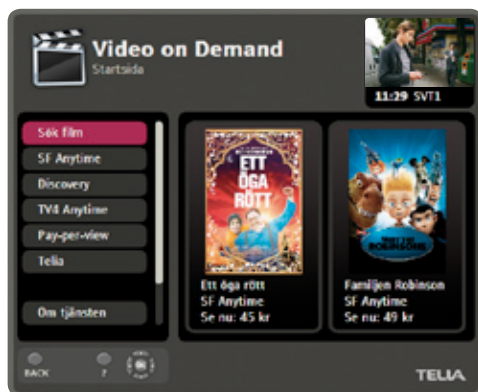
Video on Demand
Startside

11:29 SVT1

Søk film
SF Anytime
Discovery
TV4 Anytime
Pay-per-view
Telia

Om tjänsten

ETT ÖGA RÖTT

Ett öga rött
SF Anytime
Se nu: 45 kr

Familjen Robinson
SF Anytime
Se nu: 49 kr

BACK
?

TELIA